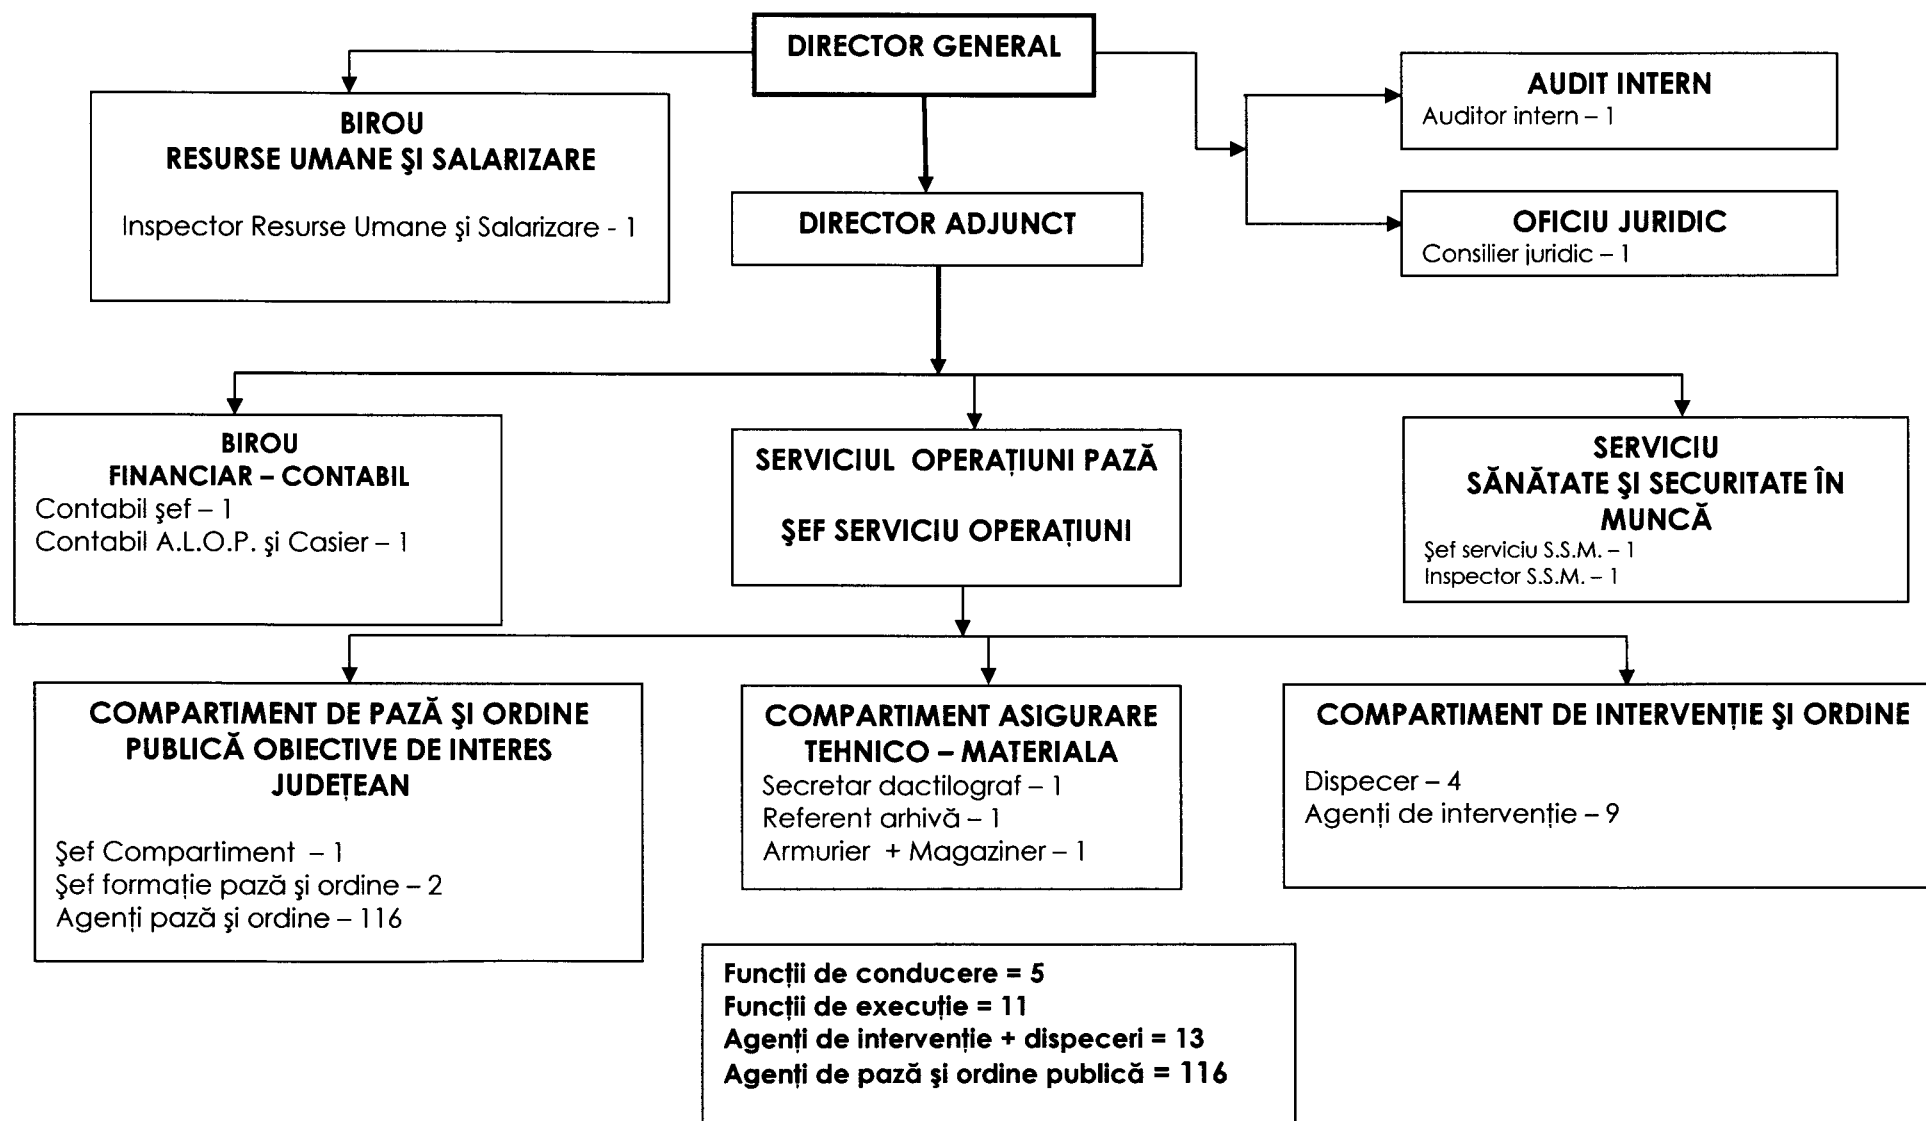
DIRECTOR GENERAL

BIROU
RESURSE UMANE ŞI SALARIZARE

Inspector Resurse Umane şi Salarizare - 1

DIRECTOR ADJUNCT

AUDIT INTERN
Auditor intern – 1

OFICIU JURIDIC
Consilier juridic – 1

BIROU
FINANCIAR – CONTABIL
Contabil şef – 1
Contabil A.L.O.P. şi Casier – 1

SERVICIUL OPERAȚIUNI PAZĂ

ŞEF SERVICIU OPERAȚIUNI

SERVICIU
SĂNĂTATE ŞI SECURITATE ÎN MUNCĂ
Şef serviciu S.S.M. – 1
Inspector S.S.M. – 1

COMPARTIMENT DE PAZĂ ŞI ORDINE PUBLICĂ OBIECTIVE DE INTERES JUDEȚEAN

Şef Compartiment – 1
Şef formație pază şi ordine – 2
Agenți pază şi ordine – 116

COMPARTIMENT ASIGURARE TEHNICO – MATERIALA
Secretar dactilograf – 1
Referent arhivă – 1
Armurier + Magaziner – 1

COMPARTIMENT DE INTERVENȚIE ŞI ORDINE

Dispecer – 4
Agenți de intervenție – 9

Funcții de conducere = 5
Funcții de execuție = 11
Agenți de intervenție + dispeceri = 13
Agenți de pază şi ordine publică = 116